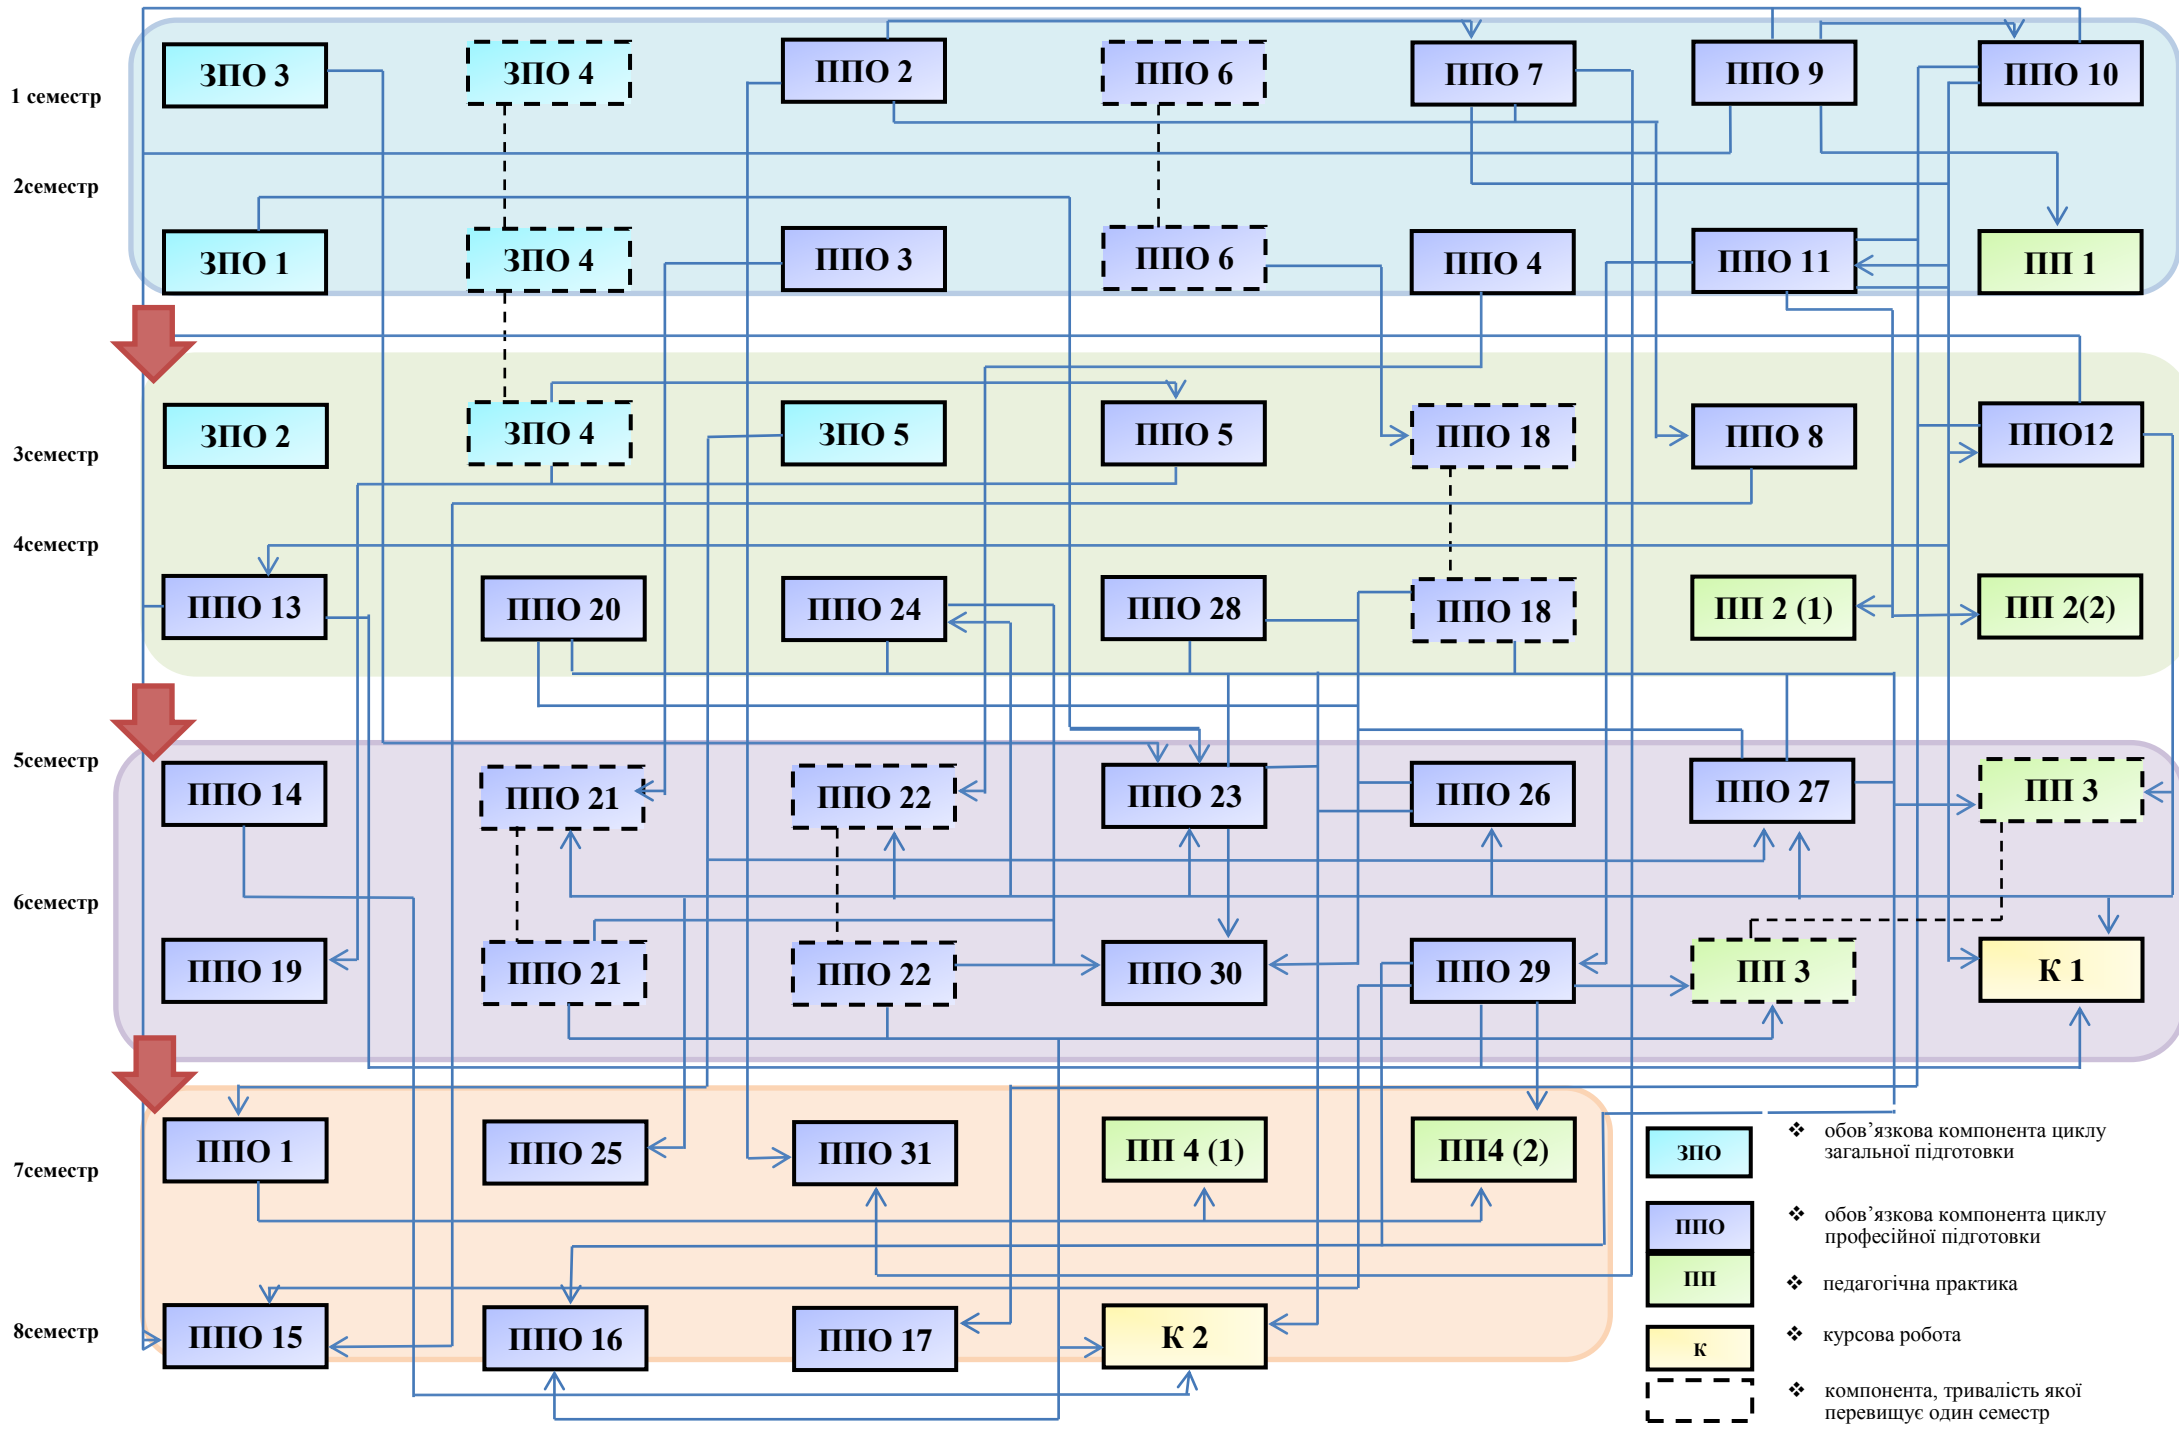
1 семестр
2семестр
3семестр
4семестр
5семестр
6семестр
7семестр
8семестр

ЗПО 3
ЗПО 4
ППО 2
ППО 6
ППО 7
ППО 9
ППО 10

ЗПО 1
ЗПО 4
ППО 3
ППО 6
ППО 4
ППО 11
ПП 1

ЗПО 2
ЗПО 4
ЗПО 5
ППО 5
ППО 18
ППО 8
ППО12

ППО 13
ППО 20
ППО 24
ППО 28
ППО 18
ПП 2 (1)
ПП 2(2)

ППО 14
ППО 21
ППО 22
ППО 23
ППО 26
ППО 27
ПП 3

ППО 19
ППО 21
ППО 22
ППО 30
ППО 29
ПП 3
К 1

ППО 1
ППО 25
ППО 31
ПП 4 (1)
ПП4 (2)

ППО 15
ППО 16
ППО 17
К 2

ЗПО
❖ обов'язкова компонента циклу загальної підготовки
ППО
❖ обов'язкова компонента циклу професійної підготовки
ПП
❖ педагогічна практика
К
❖ курсова робота
❖ компонента, тривалість якої перевищує один семестр